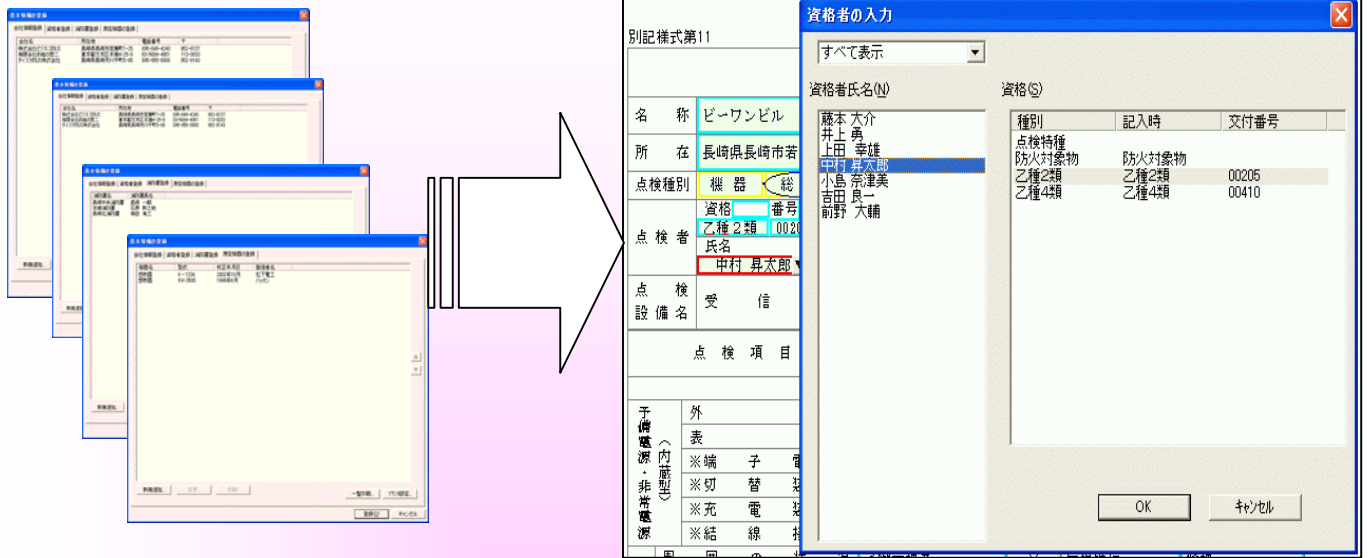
別記様式第11

| 名称 | ビーワンビル |
|---|---|
| 所在 | 長崎県長崎市若 |
| 点検種別 | 機器 総 |
| 点検者 | 資格 番号 乙種２類 0020 氏名 中村 昇太郎 |
| 点検設備名 | 受信 |

点検項目

予備電源・非常電源（内蔵型）

外
表
※端子電
※切替装
※充電装
※結線接

資格者の入力

すべて表示

資格者氏名(N)

藤本 大介
井上 勇
上田 幸雄
中村 昇太郎
小島 奈津美
吉田 良一
前野 大輔

資格(S)

| 種別 | 記入時 | 交付番号 |
|---|---|---|
| 点検特種 | | |
| 防火対象物 | 防火対象物 | |
| 乙種2類 | 乙種2類 | 00205 |
| 乙種4類 | 乙種4類 | 00410 |

OK
ｷｬﾝｾﾙ